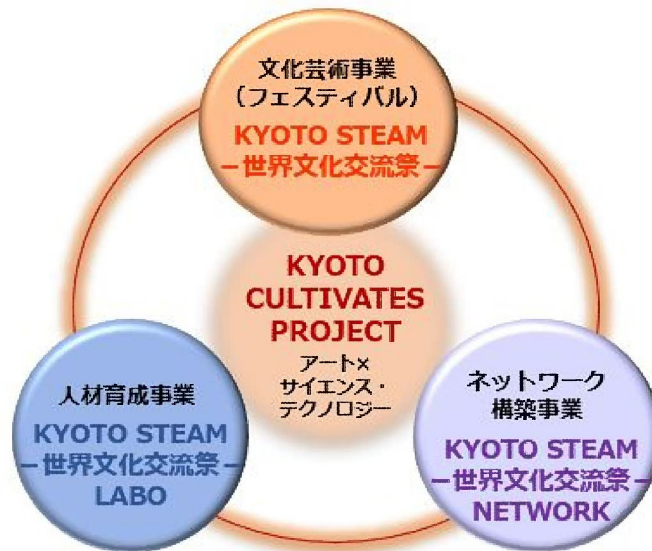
文化芸術事業
（フェスティバル）
KYOTO STEAM
－世界文化交流祭－

KYOTO
CULTIVATES
PROJECT
アート×
サイエンス・
テクノロジー

人材育成事業
KYOTO STEAM
－世界文化交流祭－
LABO

ネットワーク
構築事業
KYOTO STEAM
－世界文化交流祭－
NETWORK